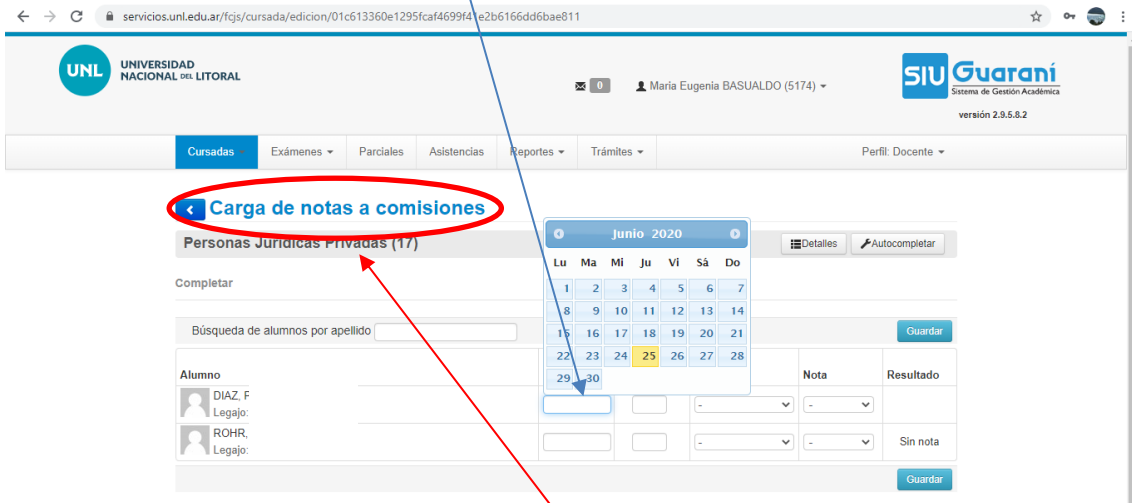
servicios.unl.edu.ar/fcjs/cursada/edicion/01c613360e1295fcaf4699f41e2b6166dd6bae811

UNL UNIVERSIDAD NACIONAL DEL LITORAL

0 Maria Eugenia BASUALDO (5174)

SIU Guaraní Sistema de Gestión Académica
versión 2.9.5.8.2

Cursadas Exámenes Parciales Asistencias Reportes Trámites Perfil: Docente

Carga de notas a comisiones

Personas Jurídicas Privadas (17)

Detalles Autocompletar

Completar

Búsqueda de alumnos por apellido

Guardar

| Lu | Ma | Mi | Ju | Vi | Sá | Do |
|---|---|---|---|---|---|---|
| 1 | 2 | 3 | 4 | 5 | 6 | 7 |
| 8 | 9 | 10 | 11 | 12 | 13 | 14 |
| 15 | 16 | 17 | 18 | 19 | 20 | 21 |
| 22 | 23 | 24 | 25 | 26 | 27 | 28 |
| 29 | 30 | | | | | |

Junio 2020

| Alumno | | | | Nota | Resultado |
|---|---|---|---|---|---|
| DIAZ, F Legajo: | | | - | - | |
| ROHR, Legajo: | | | - | - | Sin nota |

Guardar